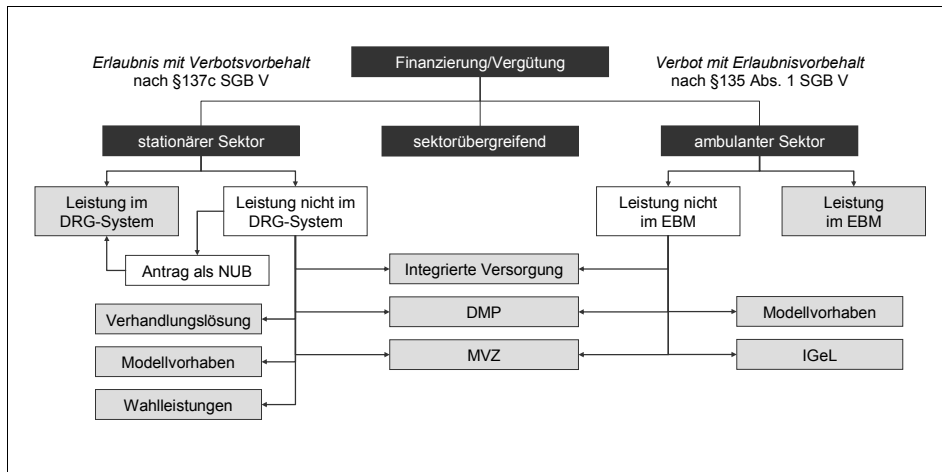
*Erlaubnis mit Verbotsvorbehalt* nach §137c SGB V

Finanzierung/Vergütung

*Verbot mit Erlaubnisvorbehalt* nach §135 Abs. 1 SGB V

stationärer Sektor

sektorübergreifend

ambulanter Sektor

Leistung im DRG-System

Leistung nicht im DRG-System

Leistung nicht im EBM

Leistung im EBM

Antrag als NUB

Integrierte Versorgung

Verhandlungslösung

DMP

Modellvorhaben

Modellvorhaben

MVZ

IGeL

Wahlleistungen